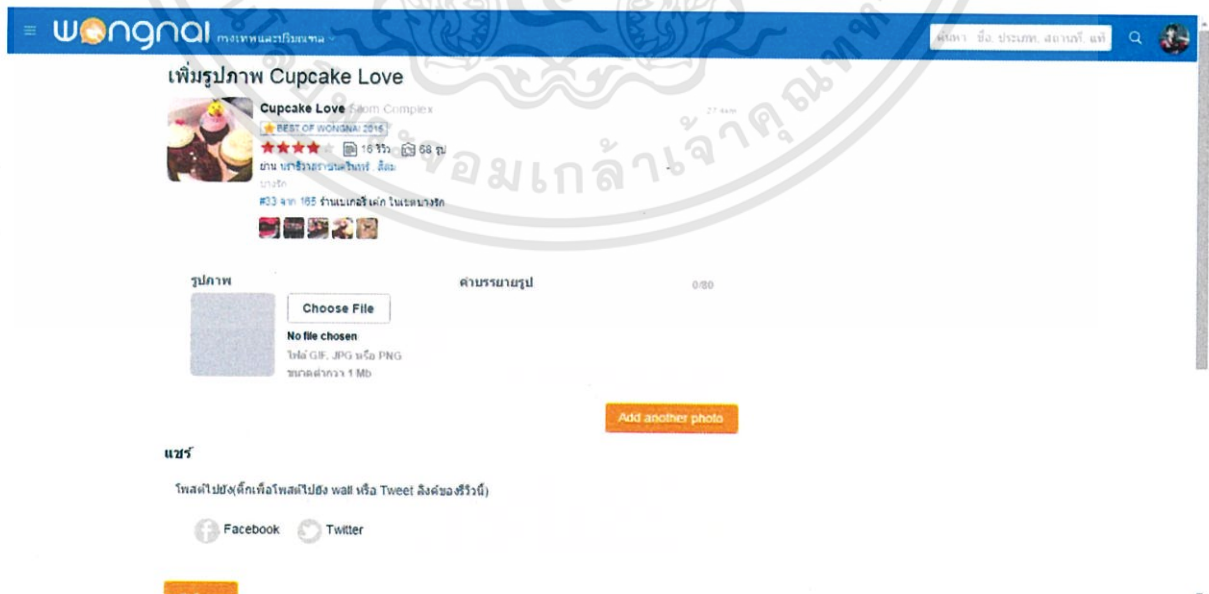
wongnai กรุงเทพและปริมณฑล

ค้นหา ชื่อ, ประเภท, สถานที่, แท็

เพิ่มรูปภาพ Cupcake Love

Cupcake Love Siam Complex

BEST OF WONGNAI 2015

16 รีวิว 68 รูป

ย่าน ม.ราชมงคลรัตนโกสินทร์, สีลม บางรัก

#33 จาก 165 ร้านเบเกอรี่/เค้ก ในเขตบางรัก

รูปภาพ

Choose File

No file chosen

ไฟล์ GIF, JPG หรือ PNG ขนาดต่ำกว่า 1 Mb

คำบรรยายรูป

0/80

Add another photo

แชร์

โพสต์ไปยัง(คลิกเพื่อโพสต์ไปยัง wall หรือ Tweet ลิงค์ของรีวิวนี้)

Facebook

Twitter

มอมเกล้าเจ้าคุณทหาร